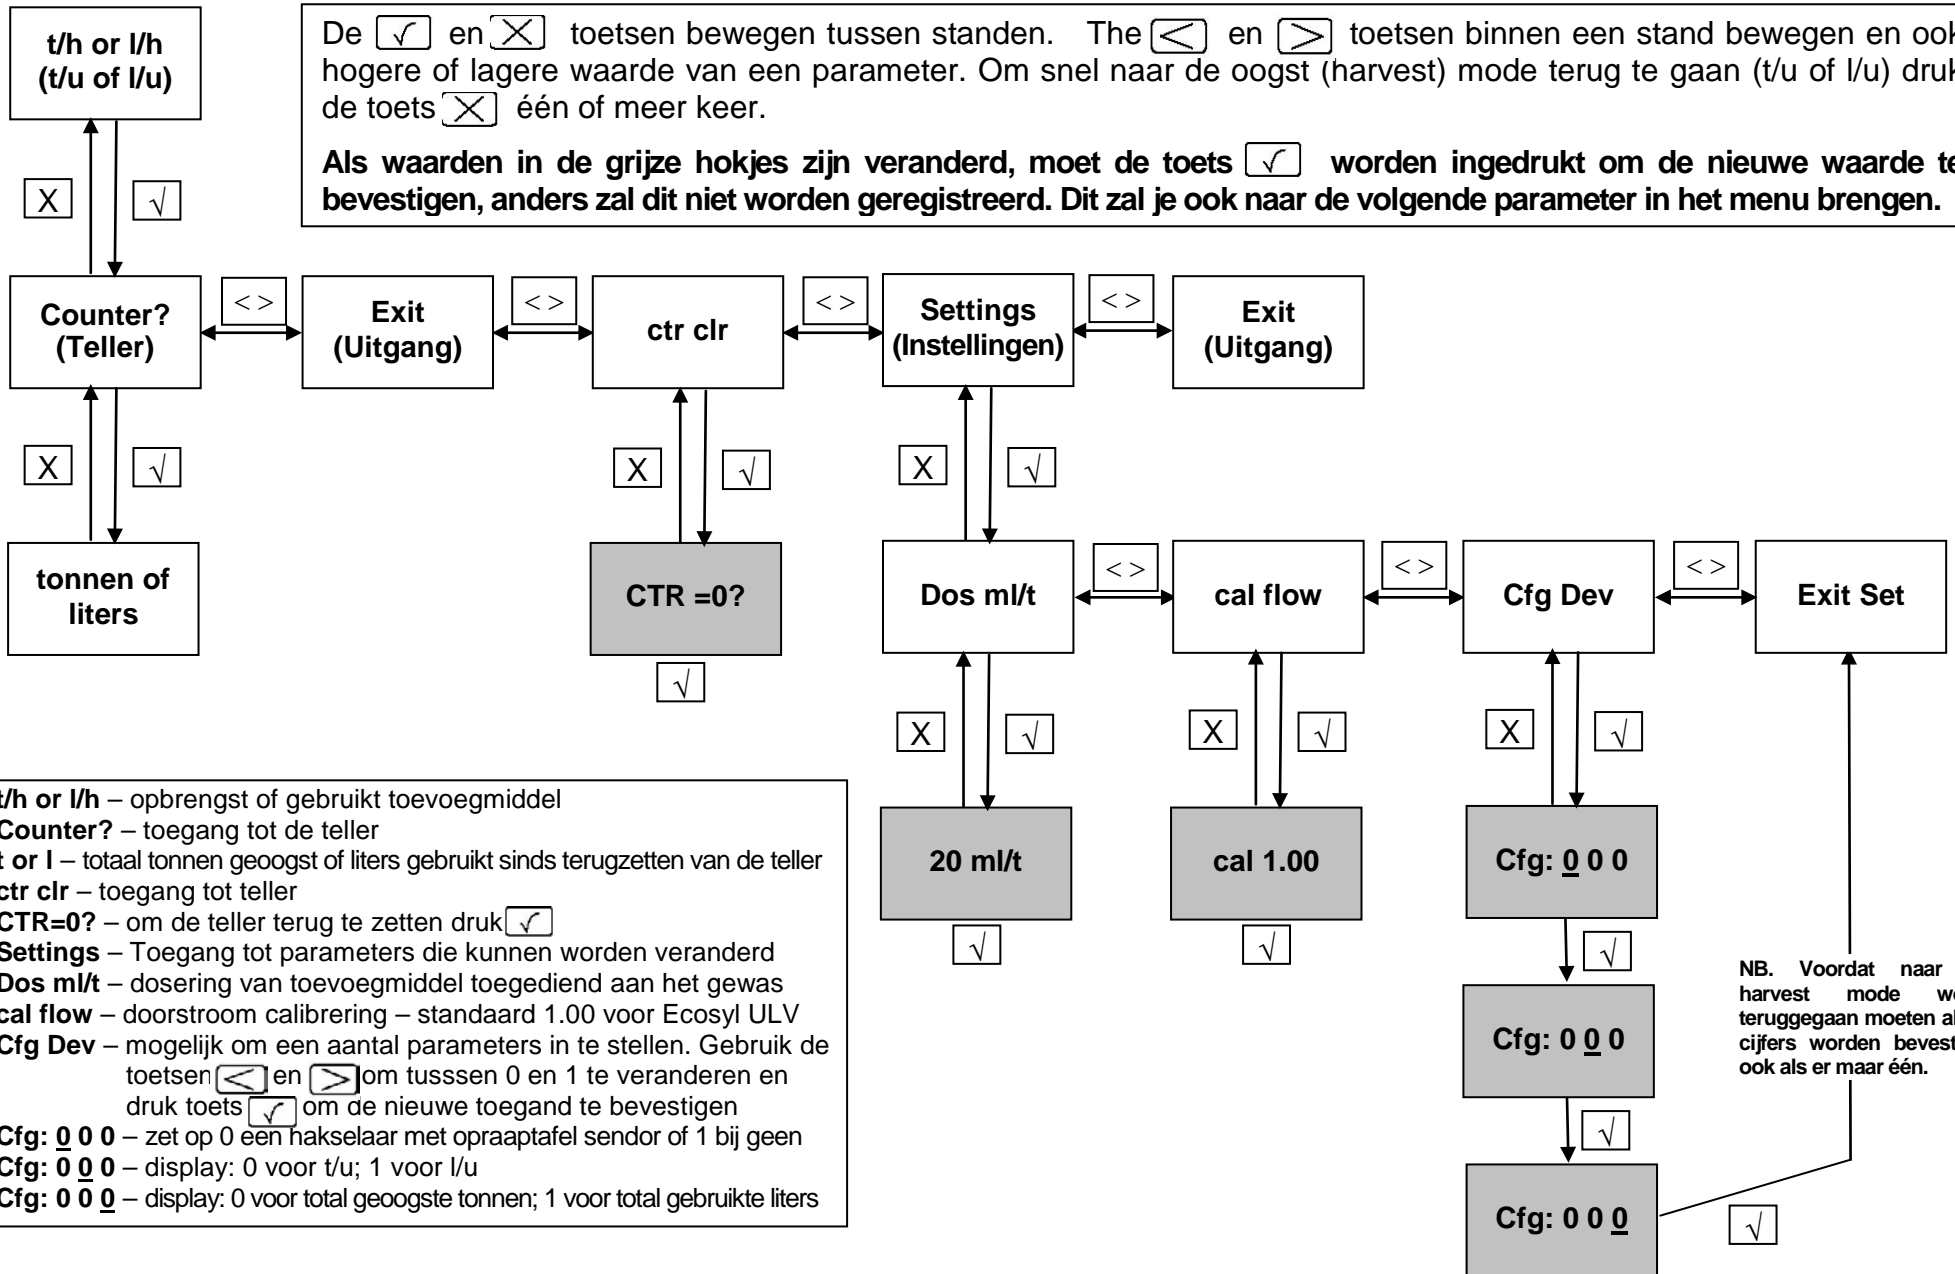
t/h or l/h
(t/u of l/u)

De $\surd$ en X toetsen bewegen tussen standen. The < en > toetsen binnen een stand bewegen en ook hogere of lagere waarde van een parameter. Om snel naar de oogst (harvest) mode terug te gaan (t/u of l/u) druk de toets X één of meer keer.

Als waarden in de grijze hokjes zijn veranderd, moet de toets $\surd$ worden ingedrukt om de nieuwe waarde te bevestigen, anders zal dit niet worden geregistreerd. Dit zal je ook naar de volgende parameter in het menu brengen.

X $\surd$

Counter?
(Teller)

< >

Exit
(Uitgang)

< >

ctr clr

< >

Settings
(Instellingen)

< >

Exit
(Uitgang)

X $\surd$

X $\surd$

X $\surd$

tonnen of liters

CTR =0?

$\surd$

Dos ml/t

< >

cal flow

< >

Cfg Dev

< >

Exit Set

X $\surd$

X $\surd$

X $\surd$

20 ml/t

$\surd$

cal 1.00

$\surd$

Cfg: 0 0 0

$\surd$

Cfg: 0 0 0

$\surd$

Cfg: 0 0 0

$\surd$

NB. Voordat naar harvest mode wo teruggegaan moeten al cijfers worden bevest ook als er maar één.

t/h or l/h – opbrengst of gebruikt toevoegmiddel
Counter? – toegang tot de teller
t or l – totaal tonnen geoogst of liters gebruikt sinds terugzetten van de teller
ctr clr – toegang tot teller
CTR=0? – om de teller terug te zetten druk $\surd$
Settings – Toegang tot parameters die kunnen worden veranderd
Dos ml/t – dosering van toevoegmiddel toegediend aan het gewas
cal flow – doorstroom calibrering – standaard 1.00 voor Ecosyl ULV
Cfg Dev – mogelijk om een aantal parameters in te stellen. Gebruik de toetsen < en > om tusssen 0 en 1 te veranderen en druk toets $\surd$ om de nieuwe toegand te bevestigen
Cfg: 0 0 0 – zet op 0 een hakselaar met opraaptafel sendor of 1 bij geen
Cfg: 0 0 0 – display: 0 voor t/u; 1 voor l/u
Cfg: 0 0 0 – display: 0 voor total geoogste tonnen; 1 voor total gebruikte liters